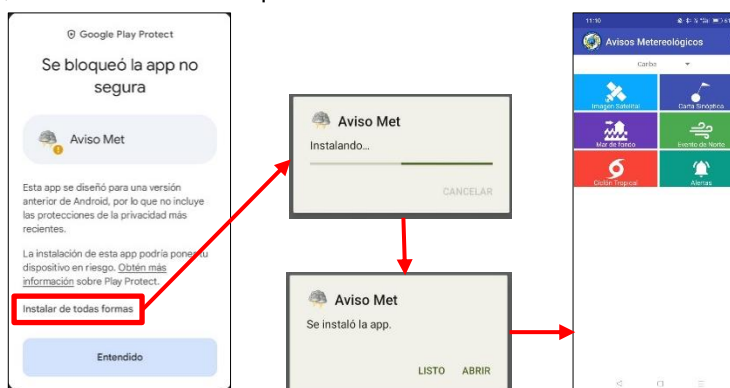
Google Play Protect

Se bloqueó la app no segura

Aviso Met

Esta app se diseñó para una versión anterior de Android, por lo que no incluye las protecciones de la privacidad más recientes.

La instalación de esta app podría poner tu dispositivo en riesgo. Obtén más información sobre Play Protect.

Instalar de todas formas

Entendido

Aviso Met

Instalando...

CANCELAR

Aviso Met

Se instaló la app.

LISTO ABRIR

11:10

Avisos Metereológicos

Carbo

Imagen Satelital

Carta Sinóptica

Mar de fondo

Evento de Norte

Ciclón Tropical

Alertas